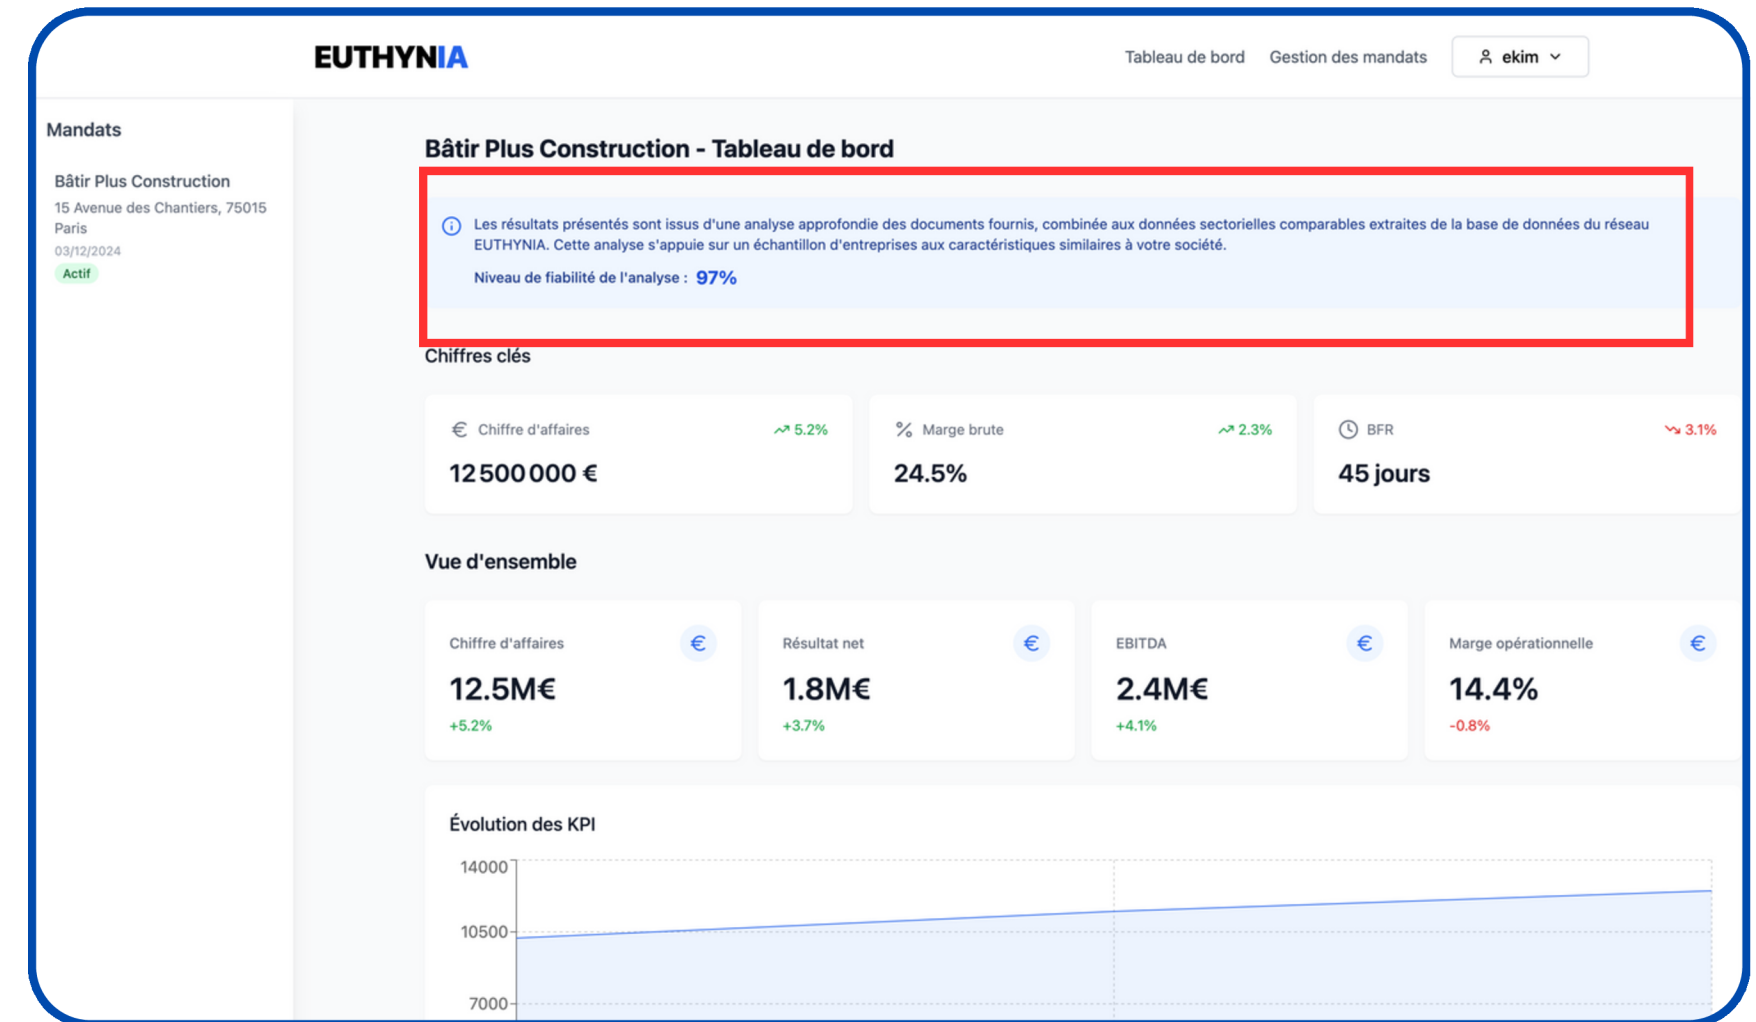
EUTHYNIA

Tableau de bord Gestion des mandats ekim

Mandats

Bâtir Plus Construction
15 Avenue des Chantiers, 75015 Paris
03/12/2024
Actif

Bâtir Plus Construction - Tableau de bord

Les résultats présentés sont issus d'une analyse approfondie des documents fournis, combinée aux données sectorielles comparables extraites de la base de données du réseau EUTHYNIA. Cette analyse s'appuie sur un échantillon d'entreprises aux caractéristiques similaires à votre société.

Niveau de fiabilité de l'analyse : 97%

Chiffres clés

Chiffre d'affaires 5.2%
12 500 000 €

Marge brute 2.3%
24.5%

BFR 3.1%
45 jours

Vue d'ensemble

Chiffre d'affaires
12.5M€
+5.2%

Résultat net
1.8M€
+3.7%

EBITDA
2.4M€
+4.1%

Marge opérationnelle
14.4%
-0.8%

Évolution des KPI

14000
10500
7000